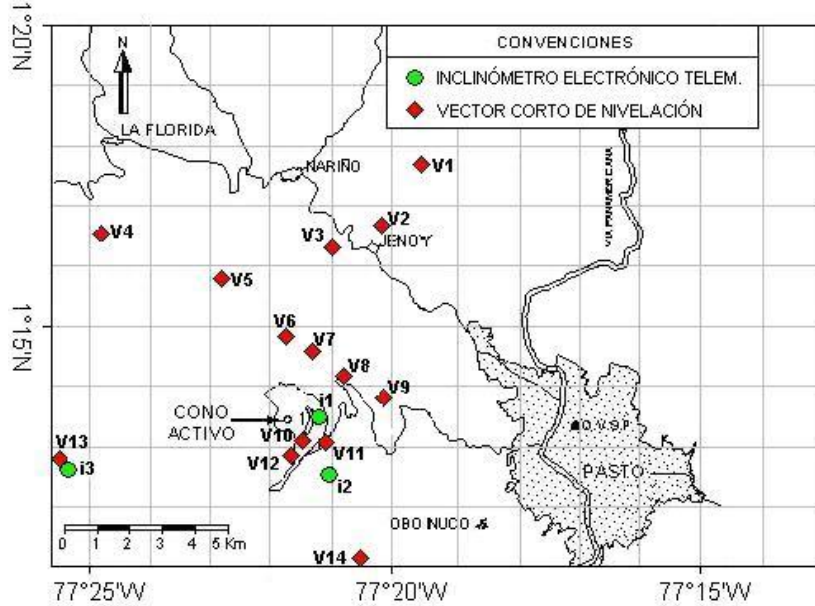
1°20'N

CONVENCIONES
INCLINÓMETRO ELECTRÓNICO TELEM.
VECTOR CORTO DE NIVELACIÓN

N
LA FLORIDA
NARIÑO
V1
V2
V3
JENOY
V4
V5
VIA PANAMERICANA
1°15'N
V6
V7
V8
V9
CONO ACTIVO
i1
V10
V11
V12
V13
i3
i2
O.V.S.P.
PASTO
OBONUCO
V14
0 1 2 3 4 5 Km
77°25'W
77°20'W
77°15'W